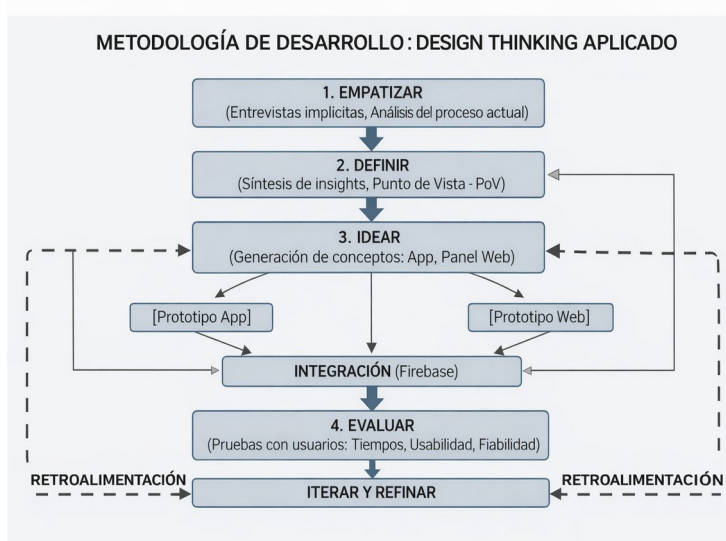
METODOLOGÍA DE DESARROLLO : DESIGN THINKING APLICADO

1. EMPATIZAR
(Entrevistas implicitas, Análisis del proceso actual)

2. DEFINIR
(Síntesis de insights, Punto de Vista - PoV)

3. IDEAR
(Generación de conceptos: App, Panel Web)

[Prototipo App]

[Prototipo Web]

INTEGRACIÓN (Firebase)

4. EVALUAR
(Pruebas con usuarios: Tiempos, Usabilidad, Fiabilidad)

RETROALIMENTACIÓN

ITERAR Y REFINAR

RETROALIMENTACIÓN